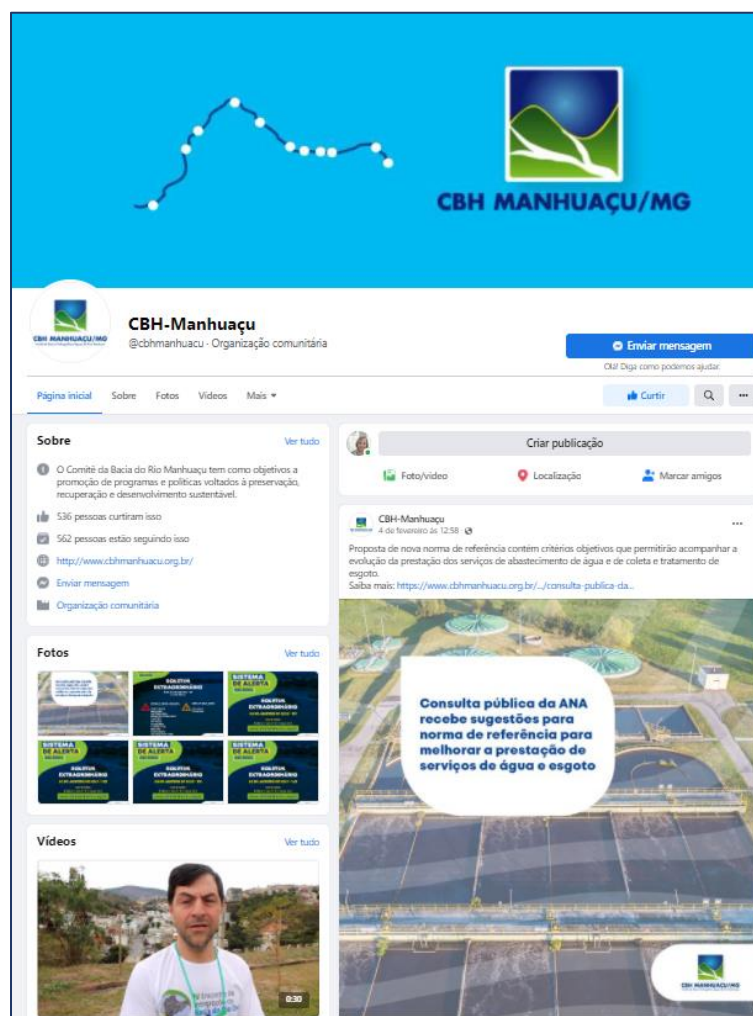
CBH MANHUAÇU/MG

CBH-Manhuaçu
@cbhmanhuacu · Organização comunitária

Enviar mensagem
Olá! Diga como podemos ajudar.

Página inicial Sobre Fotos Vídeos Mais

Curtir

Sobre
Ver tudo

O Comitê da Bacia do Rio Manhuaçu tem como objetivos a promoção de programas e políticas voltados à preservação, recuperação e desenvolvimento sustentável.

536 pessoas curtiram isso

562 pessoas estão seguindo isso

http://www.cbhmanhuacu.org.br/

Enviar mensagem

Organização comunitária

Fotos
Ver tudo

SOLTITA EXTRAORDINÁRIO
SISTEMA DE ALERTA
SOLTITA EXTRAORDINÁRIO
SISTEMA DE ALERTA
SOLTITA EXTRAORDINÁRIO
SISTEMA DE ALERTA
SOLTITA EXTRAORDINÁRIO
SISTEMA DE ALERTA
SOLTITA EXTRAORDINÁRIO

Vídeos
Ver tudo

0:30

Criar publicação

Foto/vídeo
Localização
Marcar amigos

CBH-Manhuaçu
4 de fevereiro às 12:58 ·

Proposta de nova norma de referência contém critérios objetivos que permitirão acompanhar a evolução da prestação dos serviços de abastecimento de água e de coleta e tratamento de esgoto.
Saiba mais: https://www.cbhmanhuacu.org.br/.../consulta-publica-da...

Consulta pública da ANA recebe sugestões para norma de referência para melhorar a prestação de serviços de água e esgoto

CBH MANHUAÇU/MG